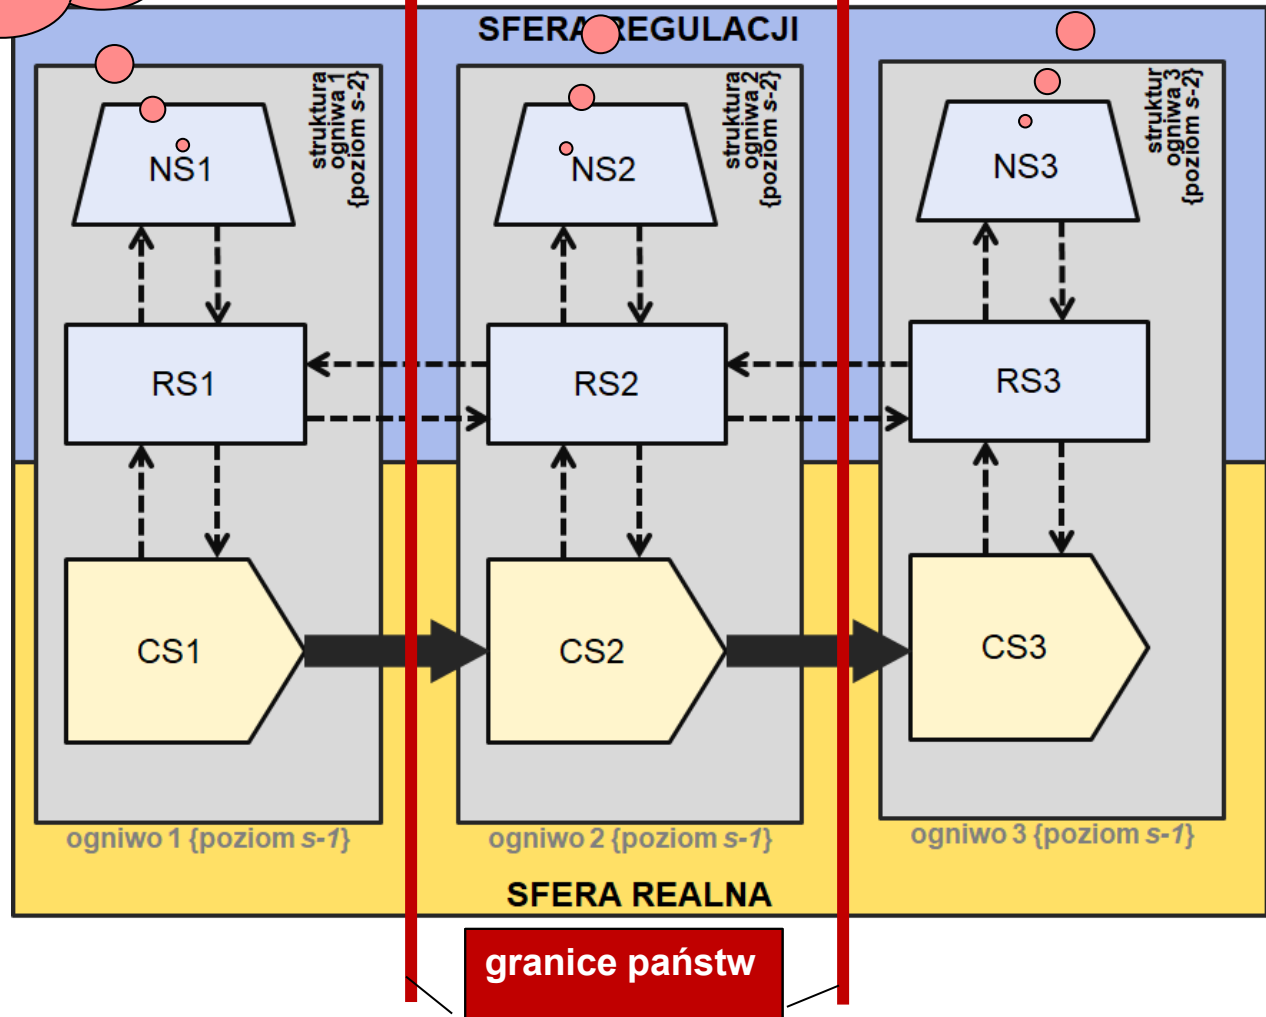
SFERA REGULACJI

struktura ogniwa 1 {poziom s-2}

NS1

RS1

CS1

ogniwo 1 {poziom s-1}

struktura ogniwa 2 {poziom s-2}

NS2

RS2

CS2

ogniwo 2 {poziom s-1}

struktura ogniwa 3 {poziom s-2}

NS3

RS3

CS3

ogniwo 3 {poziom s-1}

SFERA REALNA

granice państw